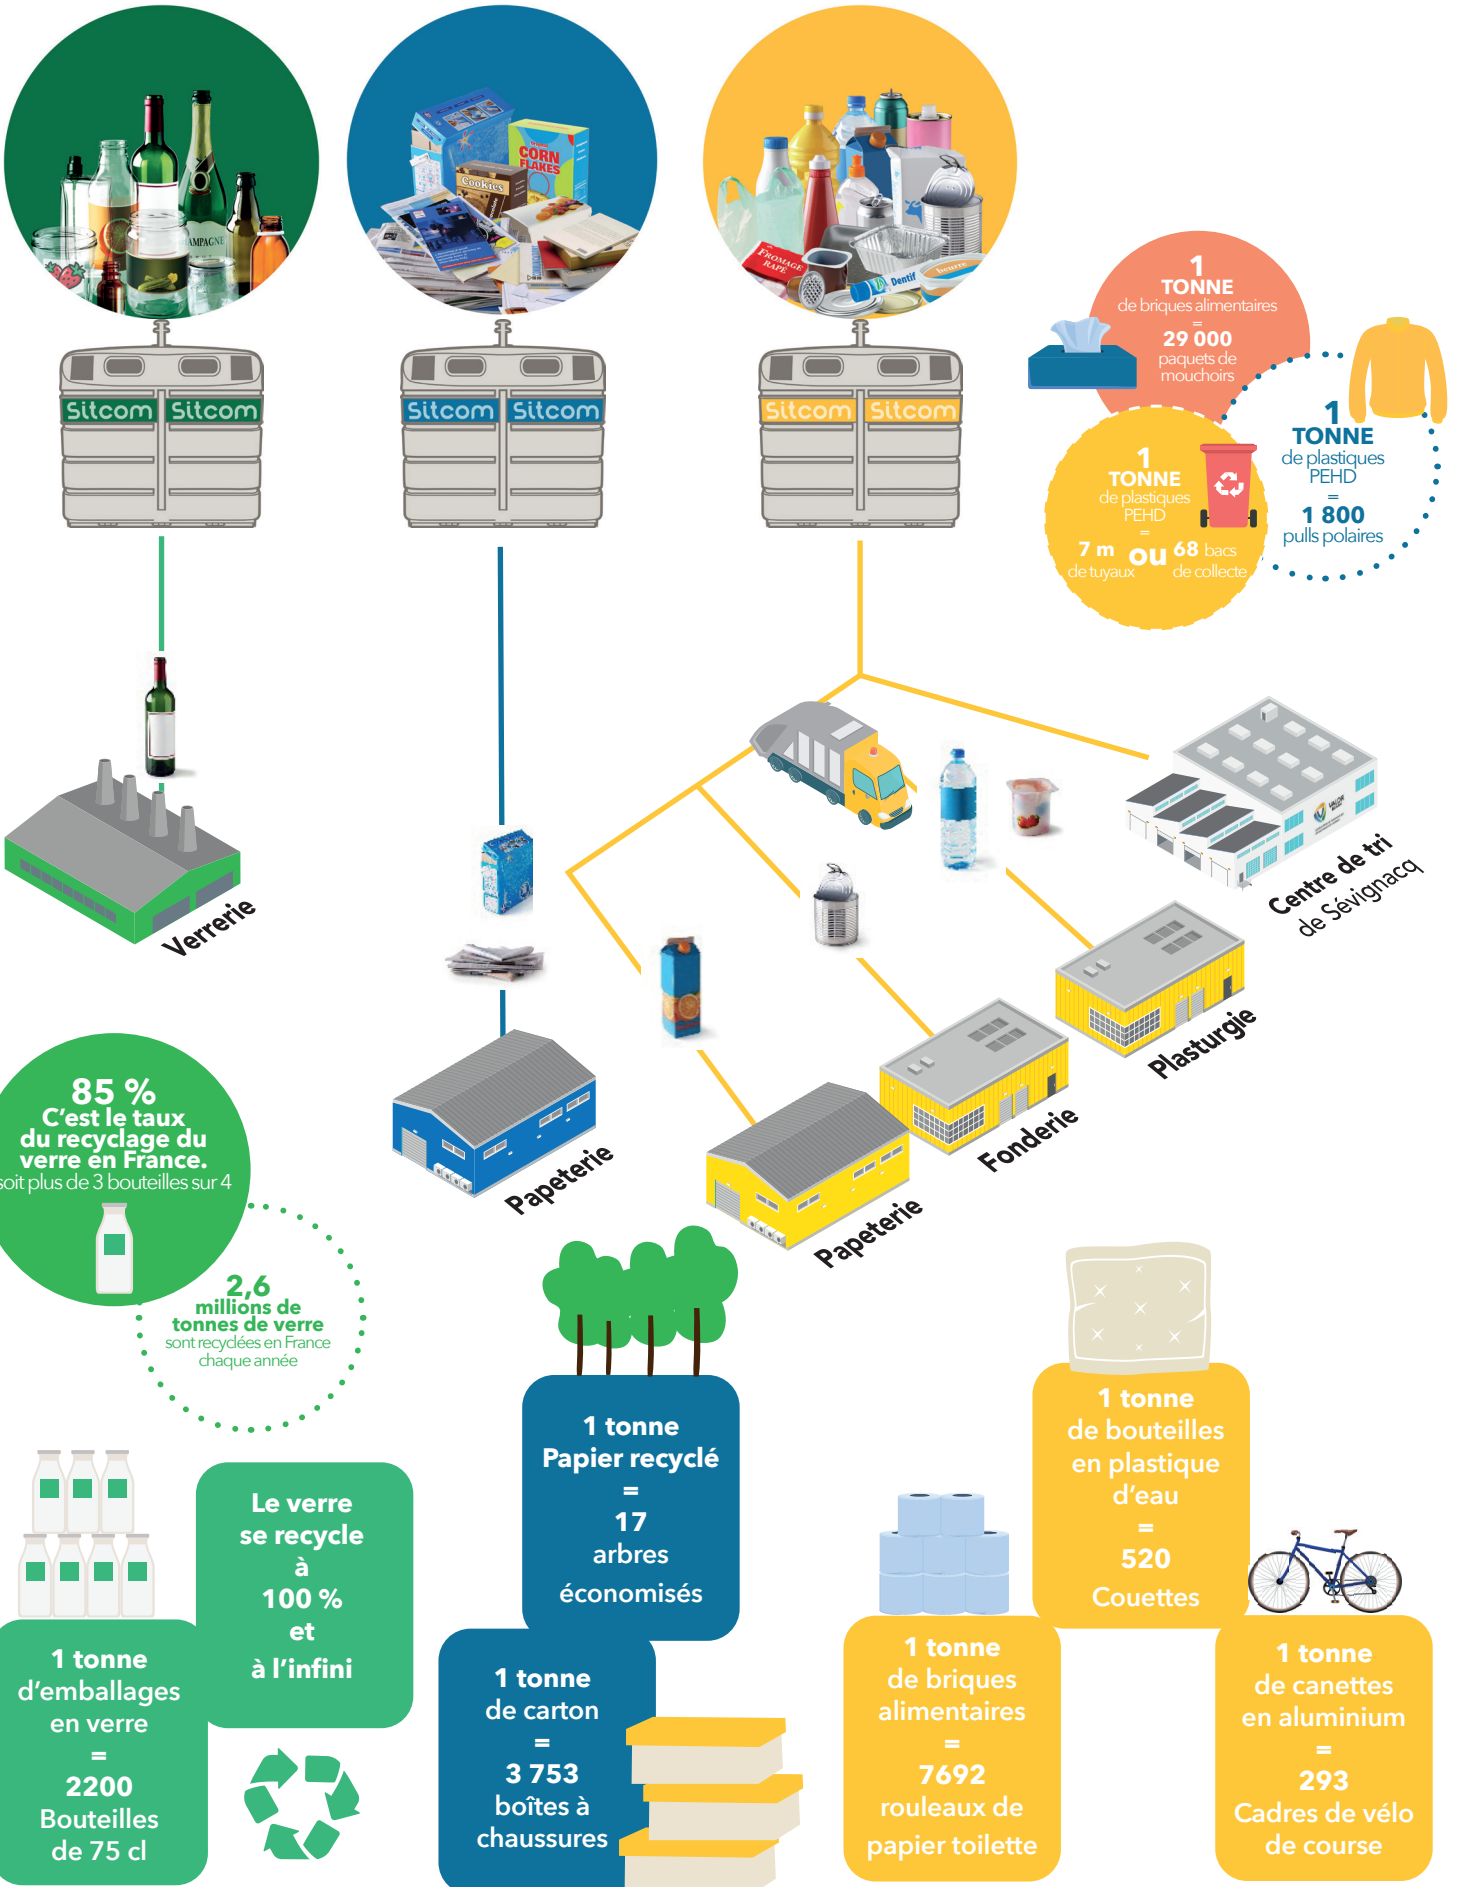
Sitcom Sitcom

Sitcom Sitcom

Sitcom Sitcom

1 TONNE de briques alimentaires = 29 000 paquets de mouchoirs

1 TONNE de plastiques PEHD = 7 m de tuyaux ou 68 bacs de collecte

1 TONNE de plastiques PEHD = 1 800 pulls polaires

Verrerie

Centre de tri de Sévignacq

Plasturgie

Fonderie

Papeterie

Papeterie

85 % C'est le taux du recyclage du verre en France. soit plus de 3 bouteilles sur 4

2,6 millions de tonnes de verre sont recyclées en France chaque année

1 tonne Papier recyclé = 17 arbres économisés

1 tonne de bouteilles en plastique d'eau = 520 Couettes

Le verre se recycle à 100 % et à l'infini

1 tonne d'emballages en verre = 2200 Bouteilles de 75 cl

1 tonne de carton = 3 753 boîtes à chaussures

1 tonne de briques alimentaires = 7692 rouleaux de papier toilette

1 tonne de canettes en aluminium = 293 Cadres de vélo de course